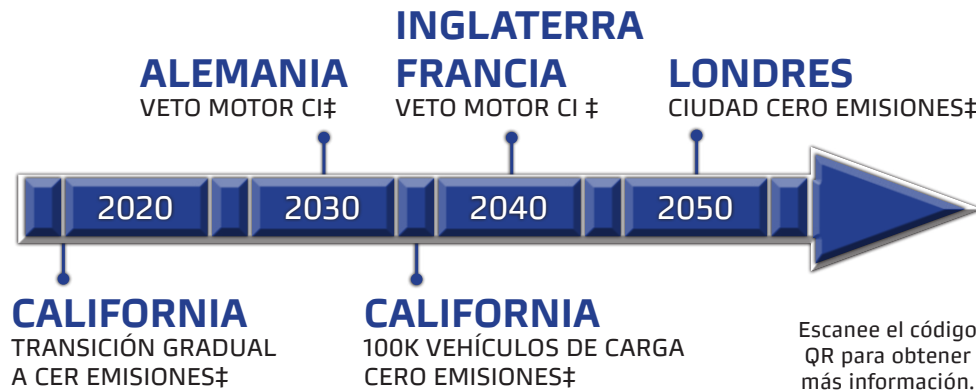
INGLATERRA
FRANCIA
VETO MOTOR CI ‡

ALEMANIA
VETO MOTOR CI‡

LONDRES
CIUDAD CERO EMISIONES‡

2020

2030

2040

2050

CALIFORNIA
TRANSICIÓN GRADUAL A CER EMISIONES‡

CALIFORNIA
100K VEHÍCULOS DE CARGA CERO EMISIONES‡

Escanee el código QR para obtener más información.